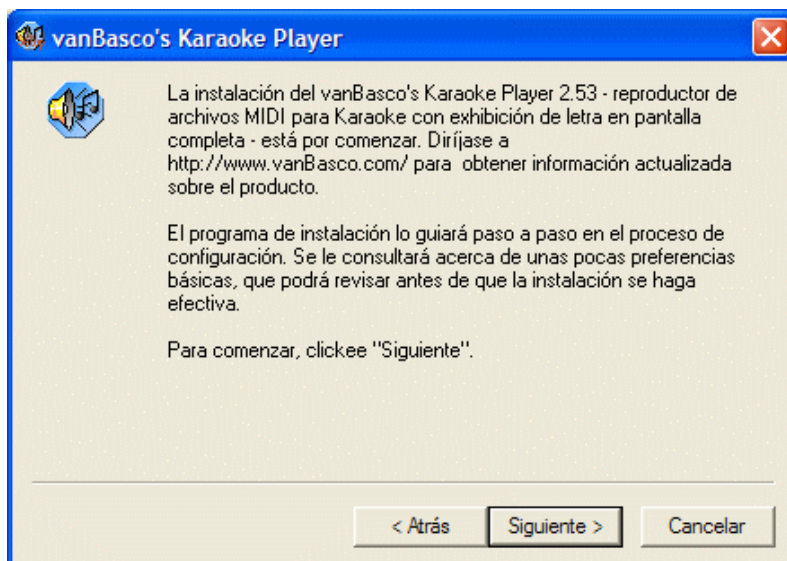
vanBasco's Karaoke Player

La instalación del vanBasco's Karaoke Player 2.53 - reproductor de archivos MIDI para Karaoke con exhibición de letra en pantalla completa - está por comenzar. Diríjase a http://www.vanBasco.com/ para obtener información actualizada sobre el producto.

El programa de instalación lo guiará paso a paso en el proceso de configuración. Se le consultará acerca de unas pocas preferencias básicas, que podrá revisar antes de que la instalación se haga efectiva.

Para comenzar, clickee "Siguiente".

< Atrás
Siguiente >
Cancelar